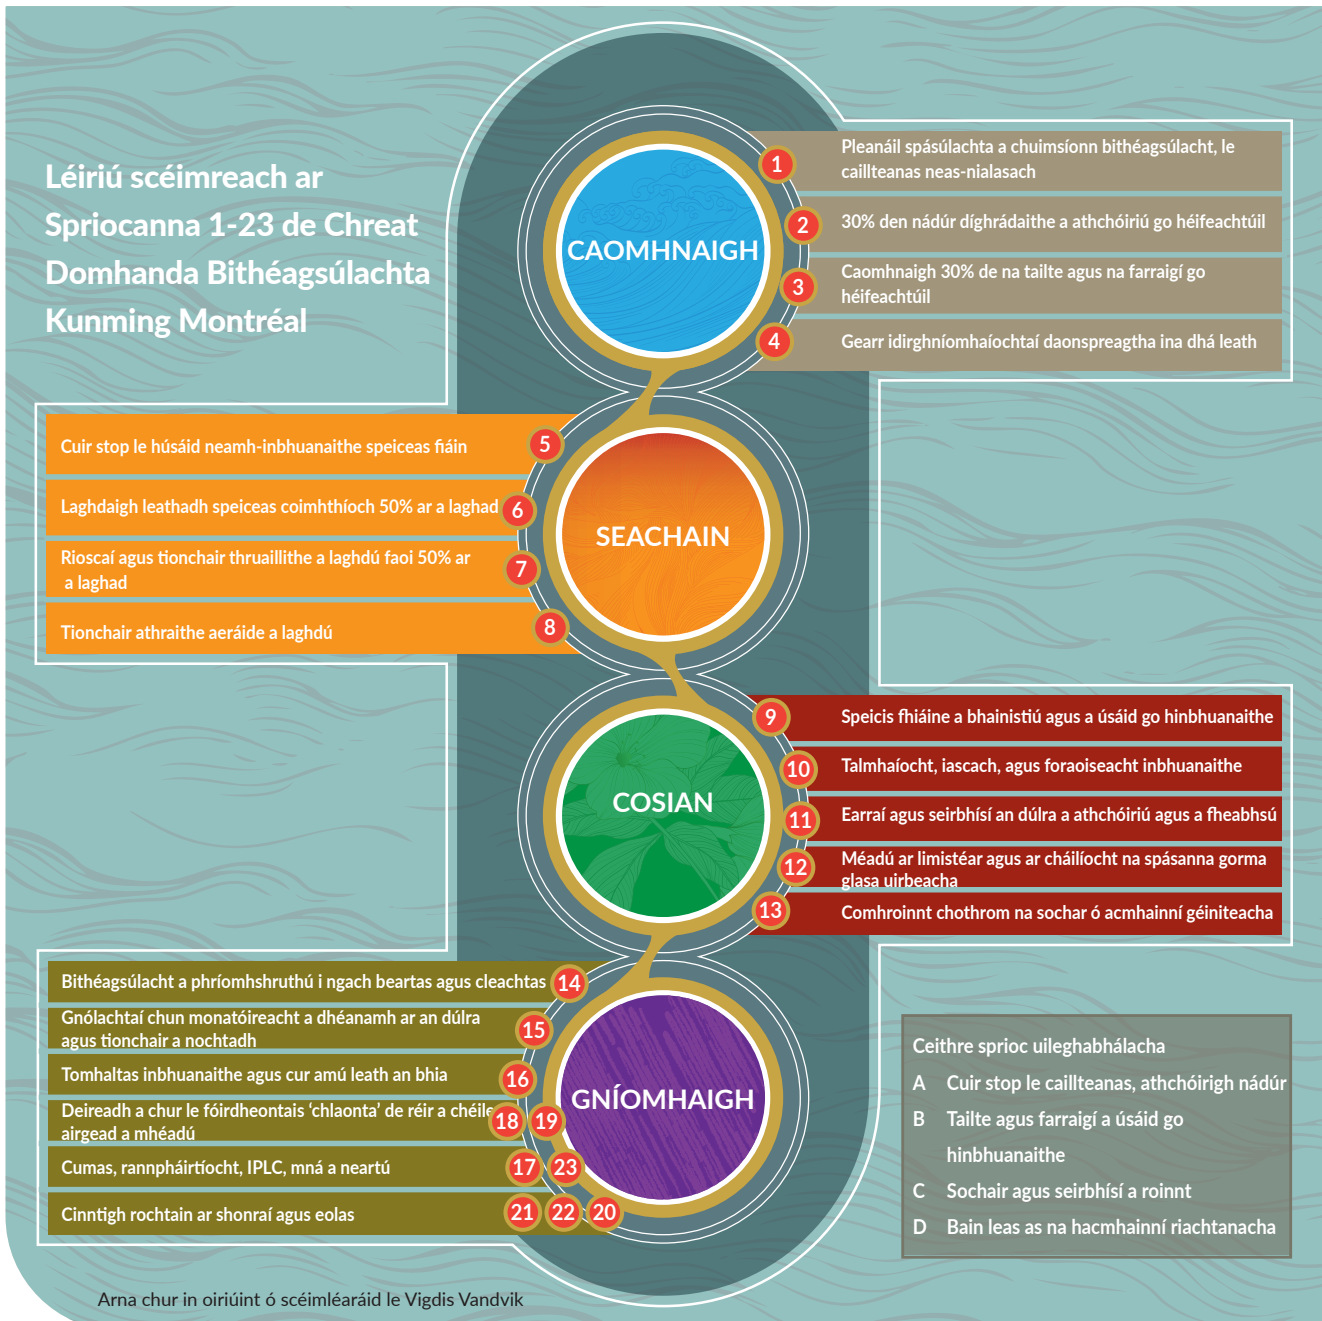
Léiriú scéimreach ar Spriocanna 1-23 de Chreat Domhanda Bithéagsúlachta Kunming Montréal

CAOMHNAIGH

1 Pleanáil spásúlachta a chuimsíonn bithéagsúlacht, le caillteanas neas-nialasach

2 30% den nádúr díghrádaithe a athchóiriú go héifeachtúil

3 Caomhnaigh 30% de na tailte agus na farraigí go héifeachtúil

4 Gearr idirghníomhaíochtaí daonspreagtha ina dhá leath

SEACHAIN

5 Cuir stop le húsáid neamh-inbhuanaithe speiceas fiáin

6 Laghdaigh leathadh speiceas coimhthíoch 50% ar a laghad

7 Rioscaí agus tionchair thruaillithe a laghdú faoi 50% ar a laghad

8 Tionchair athraithe aeráide a laghdú

COSIAN

9 Speicis fhiáine a bhainistiú agus a úsáid go hinbhuanaithe

10 Talmhaíocht, iascach, agus foraoiseacht inbhuanaithe

11 Earraí agus seirbhísí an dúlra a athchóiriú agus a fheabhsú

12 Méadú ar limistéar agus ar cháilíocht na spásanna gorma glasa uirbeacha

13 Comhroinnt chothrom na sochar ó acmhainní géiniteacha

GNÍOMHAIGH

14 Bithéagsúlacht a phríomhshruthú i ngach beartas agus cleachtas

15 Gnólachtaí chun monatóireacht a dhéanamh ar an dúlra agus tionchair a nochtadh

16 Tomhaltas inbhuanaithe agus cur amú leath an bhia

18 19 Deireadh a chur le fóirdheontais ‘chlaonta’ de réir a chéile airgead a mhéadú

17 23 Cumas, rannpháirtíocht, IPLC, mná a neartú

21 22 20 Cinntigh rochtain ar shonraí agus eolas

Ceithre sprioc uileghabhálacha
A Cuir stop le caillteanas, athchóirigh nádúr
B Tailte agus farraigí a úsáid go hinbhuanaithe
C Sochair agus seirbhísí a roinnt
D Bain leas as na hacmhainní riachtanacha

Arna chur in oiriúint ó scéimléaráid le Vigdis Vandvik